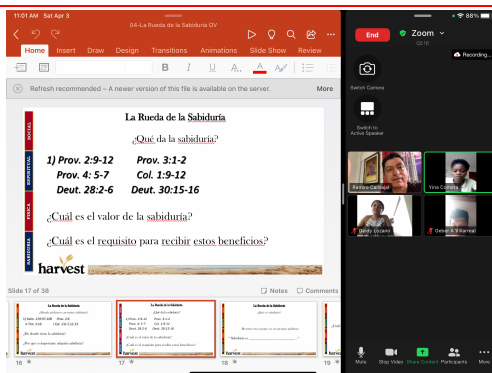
11:01 AM Sat Apr 3

04-La Rueda de la Sabiduria OV

Home Insert Draw Design Transitions Animations Slide Show Review

B I U A

Refresh recommended – A newer version of this file is available on the server. More

SOCIAL

ESPIRITUAL

FISICA

SABIDURIA

La Rueda de la Sabiduría

¿Qué da la sabiduría?

1) Prov. 2:9-12 Prov. 3:1-2
Prov. 4: 5-7 Col. 1:9-12
Deut. 28:2-6 Deut. 30:15-16

¿Cuál es el valor de la sabiduría?

¿Cuál es el requisito para recibir estos beneficios?

harvest

Slide 17 of 38

Notes Comments

16 17 18 19

88%

End Zoom

Recording...

Switch Camera

Switch to Active Speaker

Ramiro Carbajal

Vina Comella

Deidy Lozano

Oshen & V Barreal

Mute Stop Video Share Content Participants More